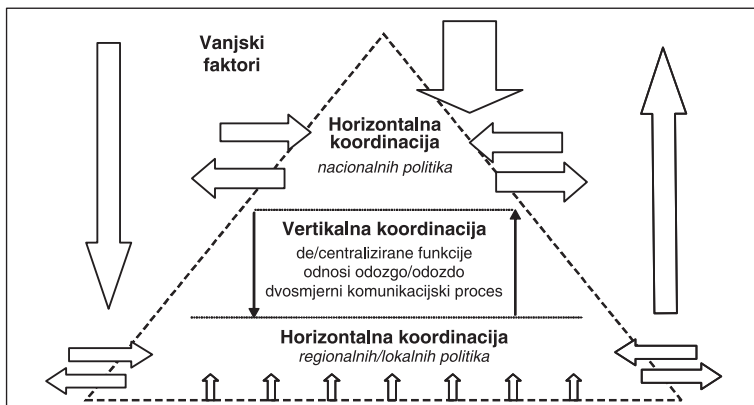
Vanjski faktori

Horizontalna koordinacija
nacionalnih politika

Vertikalna koordinacija
de/centralizirane funkcije
odnosi odozgo/odozdo
dvosmjerni komunikacijski proces

Horizontalna koordinacija
regionalnih/lokalnih politika